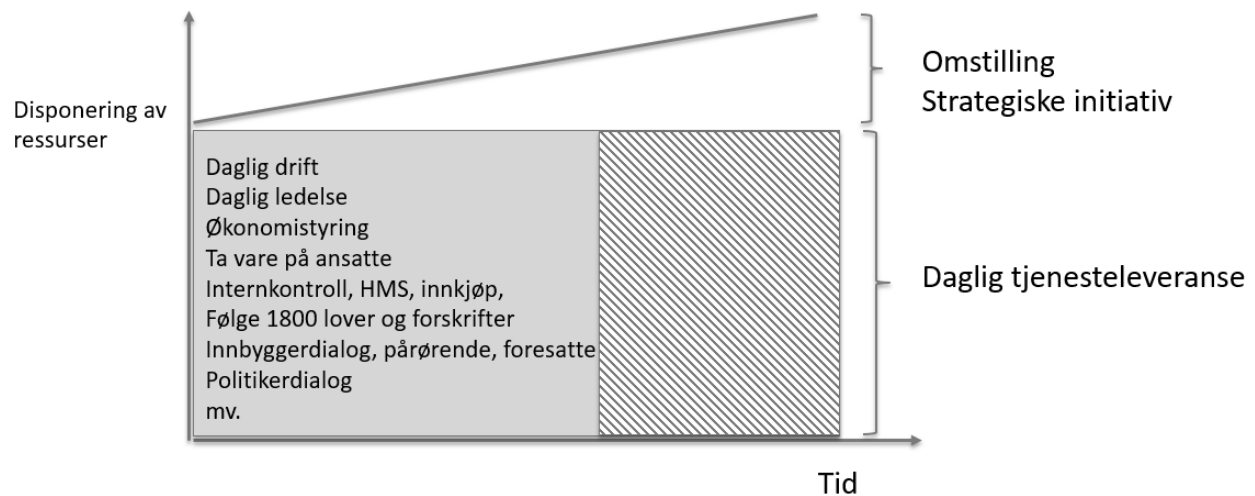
Disponering av ressurser

Daglig drift
Daglig ledelse
Økonomistyring
Ta vare på ansatte
Internkontroll, HMS, innkjøp,
Følge 1800 lover og forskrifter
Innbyggerdialog, pårørende, foresatte
Politikerdialog
mv.

Omstilling
Strategiske initiativ

Daglig tjenesteleveranse

Tid